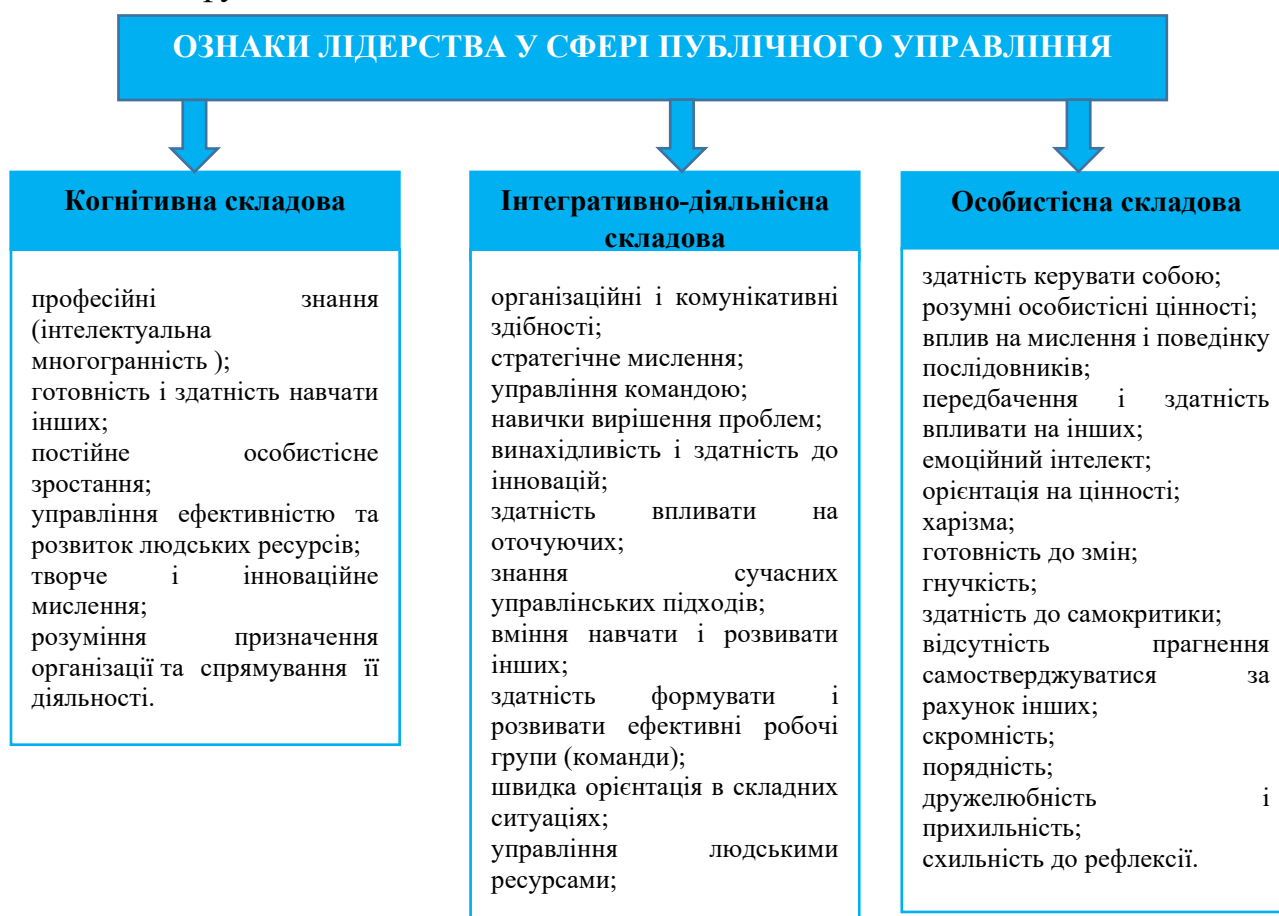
ОЗНАКИ ЛІДЕРСТВА У СФЕРІ ПУБЛІЧНОГО УПРАВЛІННЯ

Когнітивна складова

професійні знання (інтелектуальна многогранність );
готовність і здатність навчати інших;
постійне особистісне зростання;
управління ефективністю та розвиток людських ресурсів;
творче і інноваційне мислення;
розуміння призначення організації та спрямування її діяльності.

Інтегративно-діяльнісна складова

організаційні і комунікативні здібності;
стратегічне мислення;
управління командою;
навички вирішення проблем;
винахідливість і здатність до інновацій;
здатність впливати на оточуючих;
знання сучасних управлінських підходів;
вміння навчати і розвивати інших;
здатність формувати і розвивати ефективні робочі групи (команди);
швидка орієнтація в складних ситуаціях;
управління людськими ресурсами;

Особистісна складова

здатність керувати собою;
розумні особистісні цінності;
вплив на мислення і поведінку послідовників;
передбачення і здатність впливати на інших;
емоційний інтелект;
орієнтація на цінності;
харізма;
готовність до змін;
гнучкість;
здатність до самокритики;
відсутність прагнення самостверджуватися за рахунок інших;
скромність;
порядність;
дружелюбність і прихильність;
схильність до рефлексії.